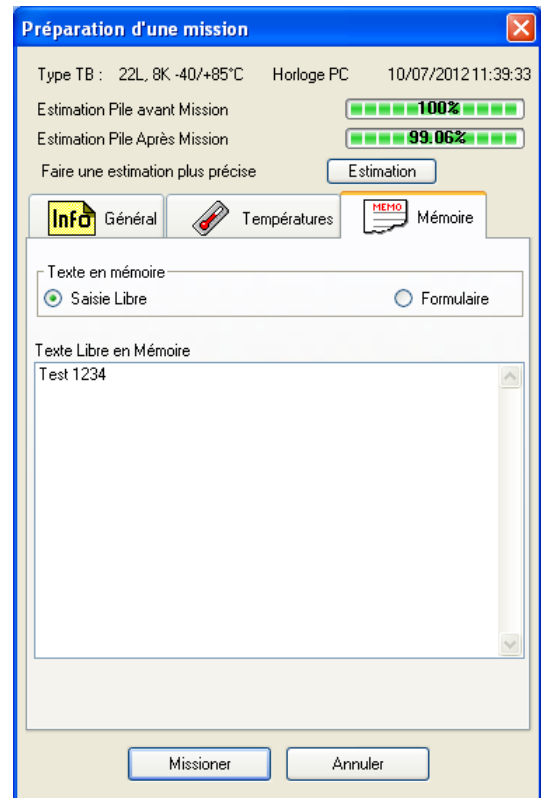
Préparation d'une mission

Type TB : 22L, 8K -40/+85°C Horloge PC 10/07/2012 11:39:33

Estimation Pile avant Mission 100%

Estimation Pile Après Mission 99.06%

Faire une estimation plus précise Estimation

Info Général Températures MEMO Mémoire

Texte en mémoire

Saisie Libre Formulaire

Texte Libre en Mémoire

Test 1234

Missioner Annuler